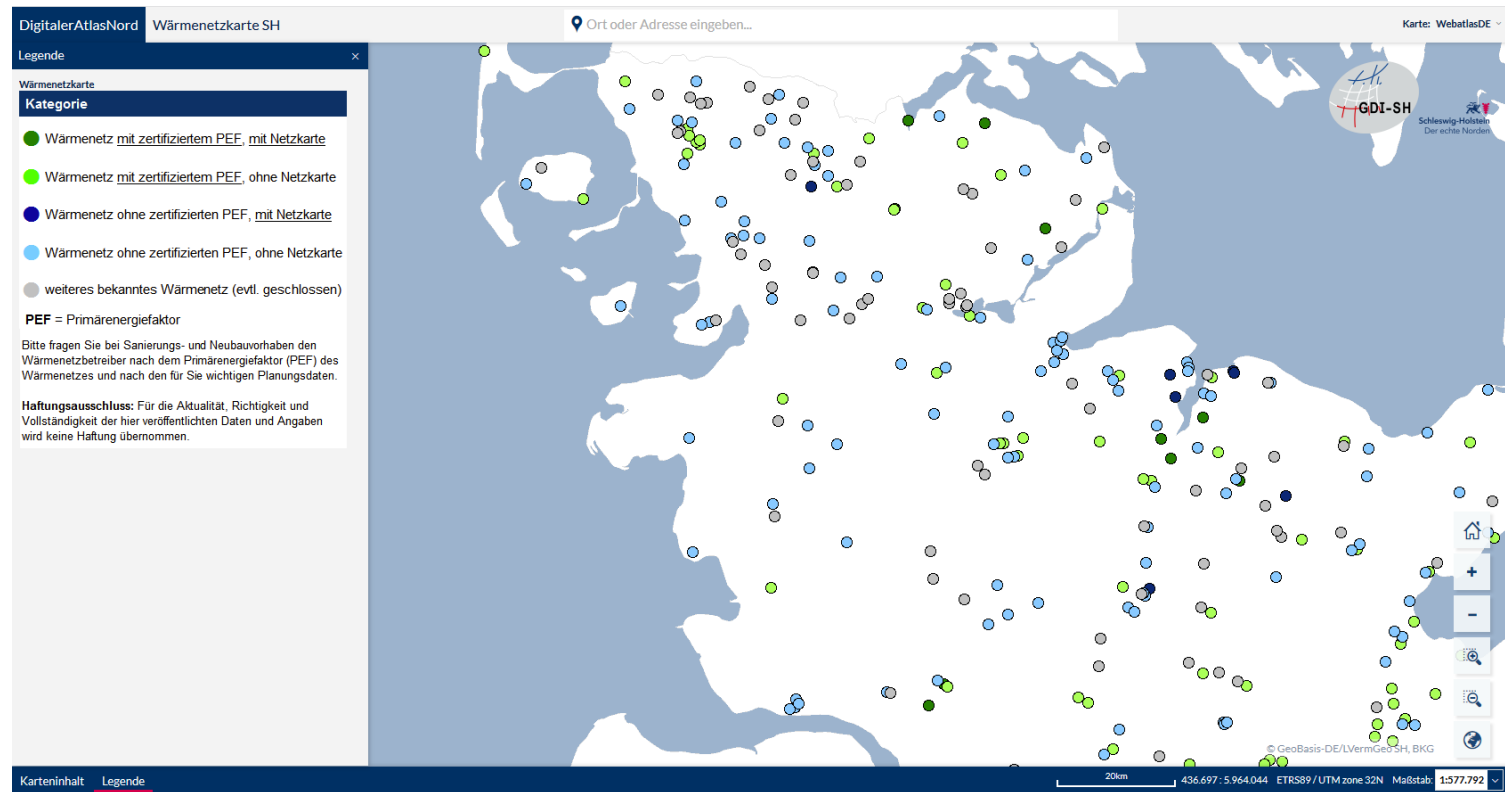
DigitalerAtlasNord Wärmenetzkarte SH

Ort oder Adresse eingeben...

Karte: WebatlasDE

Legende ×

Wärmenetzkarte

Kategorie

Wärmenetz mit zertifiziertem PEF, mit Netzkarte

Wärmenetz mit zertifiziertem PEF, ohne Netzkarte

Wärmenetz ohne zertifizierten PEF, mit Netzkarte

Wärmenetz ohne zertifizierten PEF, ohne Netzkarte

weiteres bekanntes Wärmenetz (evtl. geschlossen)

PEF = Primärenergiefaktor

Bitte fragen Sie bei Sanierungs- und Neubauvorhaben den Wärmenetzbetreiber nach dem Primärenergiefaktor (PEF) des Wärmenetzes und nach den für Sie wichtigen Planungsdaten.

Haftungsausschluss: Für die Aktualität, Richtigkeit und Vollständigkeit der hier veröffentlichten Daten und Angaben wird keine Haftung übernommen.

GDI-SH

Schleswig-Holstein Der echte Norden

+

-

© GeoBasis-DE/LVermGeo SH, BKG

Karteninhalt Legende

20km

436.697 : 5.964.044 ETRS89 / UTM zone 32N Maßstab: 1:577.792